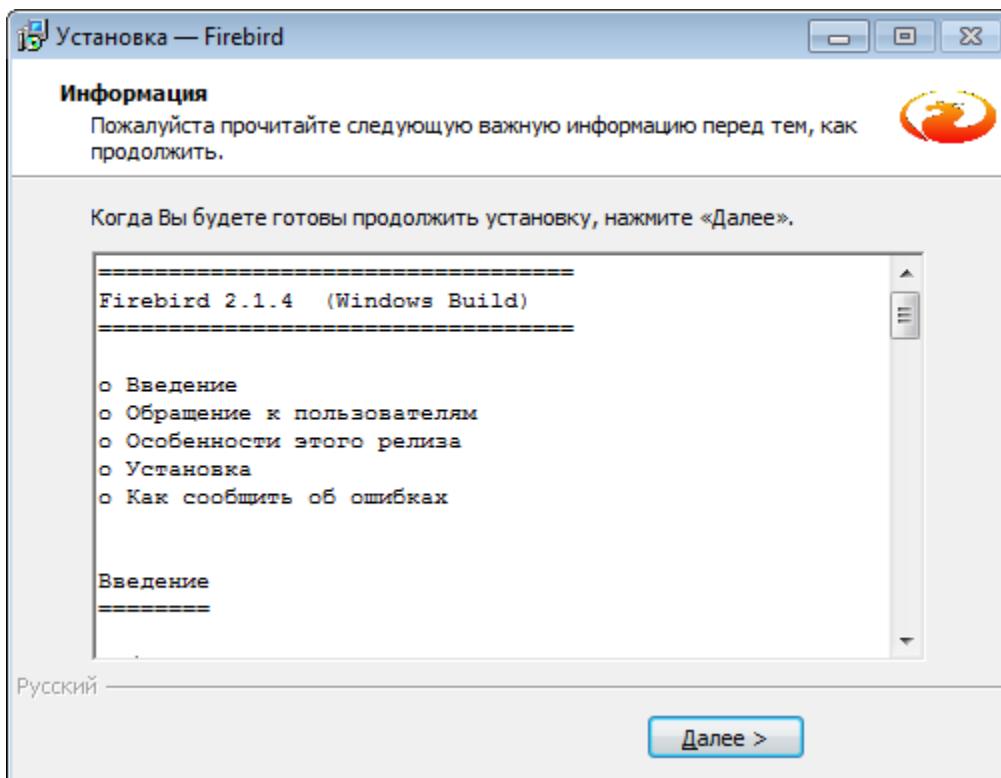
Установка — Firebird

Информация
Пожалуйста прочитайте следующую важную информацию перед тем, как продолжить.

Когда Вы будете готовы продолжить установку, нажмите «Далее».

==================================
Firebird 2.1.4  (Windows Build)
==================================

o Введение
o Обращение к пользователям
o Особенности этого релиза
o Установка
o Как сообщить об ошибках

Введение
========

Русский

Далее >